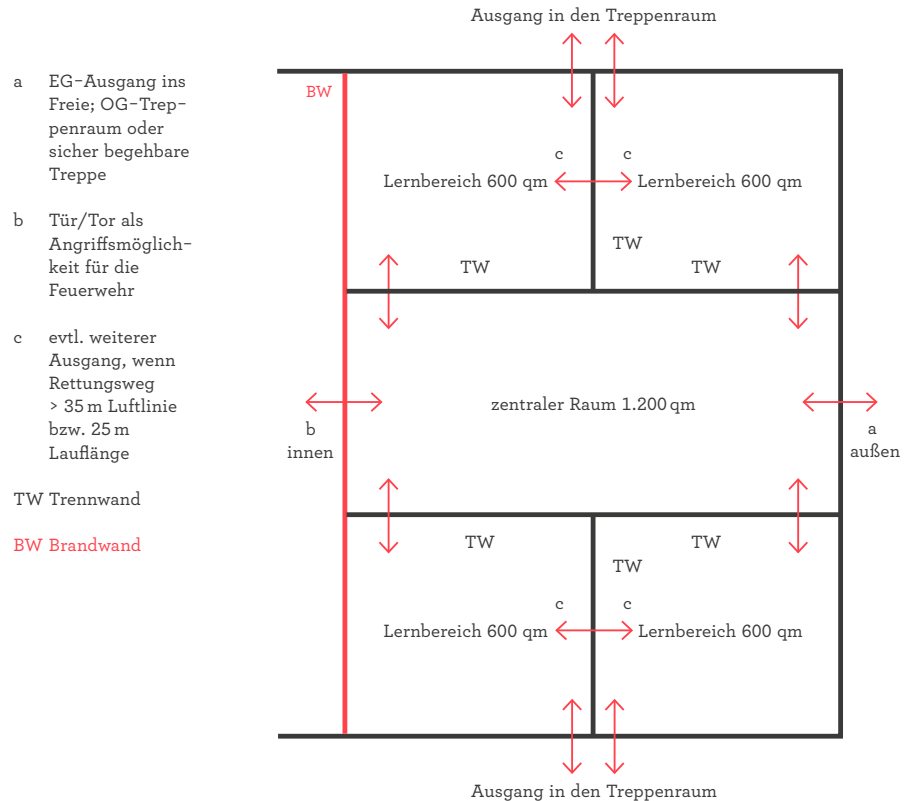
a EG-Ausgang ins Freie; OG-Treppenraum oder sicher begehbare Treppe

b Tür/Tor als Angriffsmöglichkeit für die Feuerwehr

c evtl. weiterer Ausgang, wenn Rettungsweg > 35 m Luftlinie bzw. 25 m Lauflänge

TW Trennwand

BW Brandwand

Ausgang in den Treppenraum

BW

c

c

Lernbereich 600 qm

Lernbereich 600 qm

TW

TW

TW

b
innen

zentraler Raum 1.200 qm

a
außen

TW

TW

TW

c

c

Lernbereich 600 qm

Lernbereich 600 qm

Ausgang in den Treppenraum